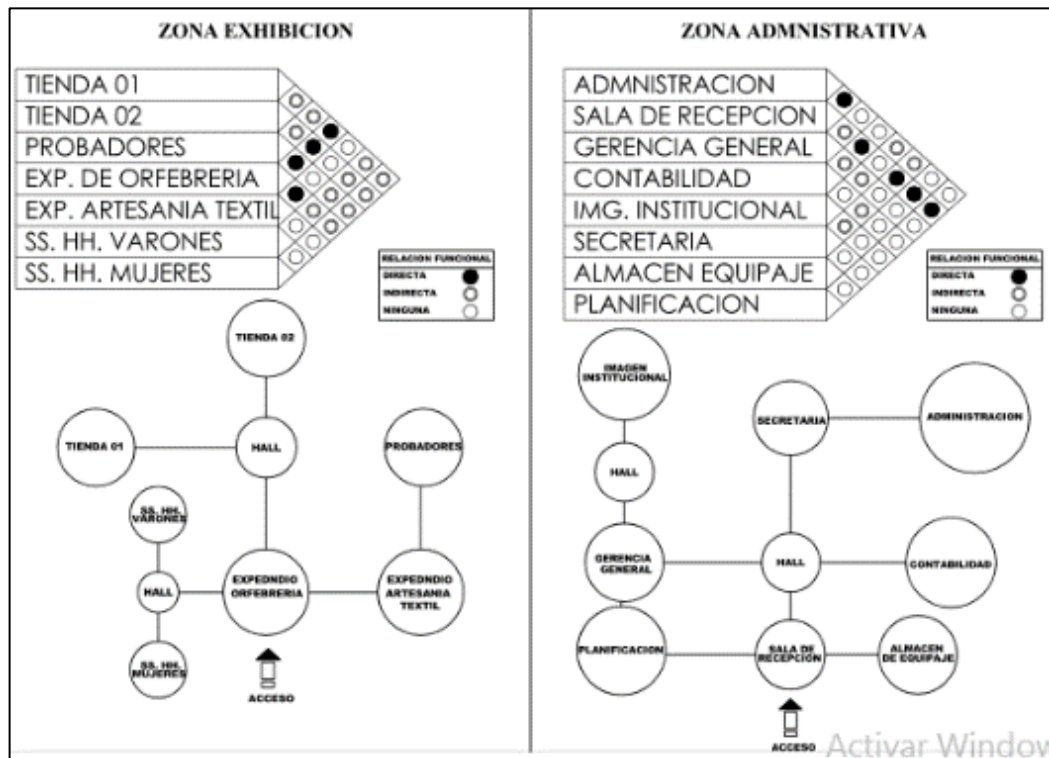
ZONA EXHIBICION

TIENDA 01
TIENDA 02
PROBADORES
EXP. DE ORFEBRERIA
EXP. ARTESANIA TEXTIL
SS. HH. VARONES
SS. HH. MUJERES

RELACION FUNCIONAL
DIRECTA
INDIRECTA
NINGUNA

TIENDA 02
TIENDA 01
HALL
PROBADORES
SS. HH. VARONES
HALL
EXPEDNDIO ORFERRERIA
EXPEDNDIO ARTESANIA TEXTIL
SS. HH. MUJERES
ACCESO

ZONA ADMNISTRATIVA

ADMNISTRACION
SALA DE RECEPCION
GERENCIA GENERAL
CONTABILIDAD
IMG. INSTITUCIONAL
SECRETARIA
ALMACEN EQUIPAJE
PLANIFICACION

RELACION FUNCIONAL
DIRECTA
INDIRECTA
NINGUNA

IMAGEN INSTITUCIONAL
SECRETARIA
ADMINISTRACION
HALL
GERENCIA GENERAL
HALL
CONTABILIDAD
PLANIFICACION
SALA DE RECEPCION
ALMACEN DE EQUIPAJE
ACCESO

Activar Window